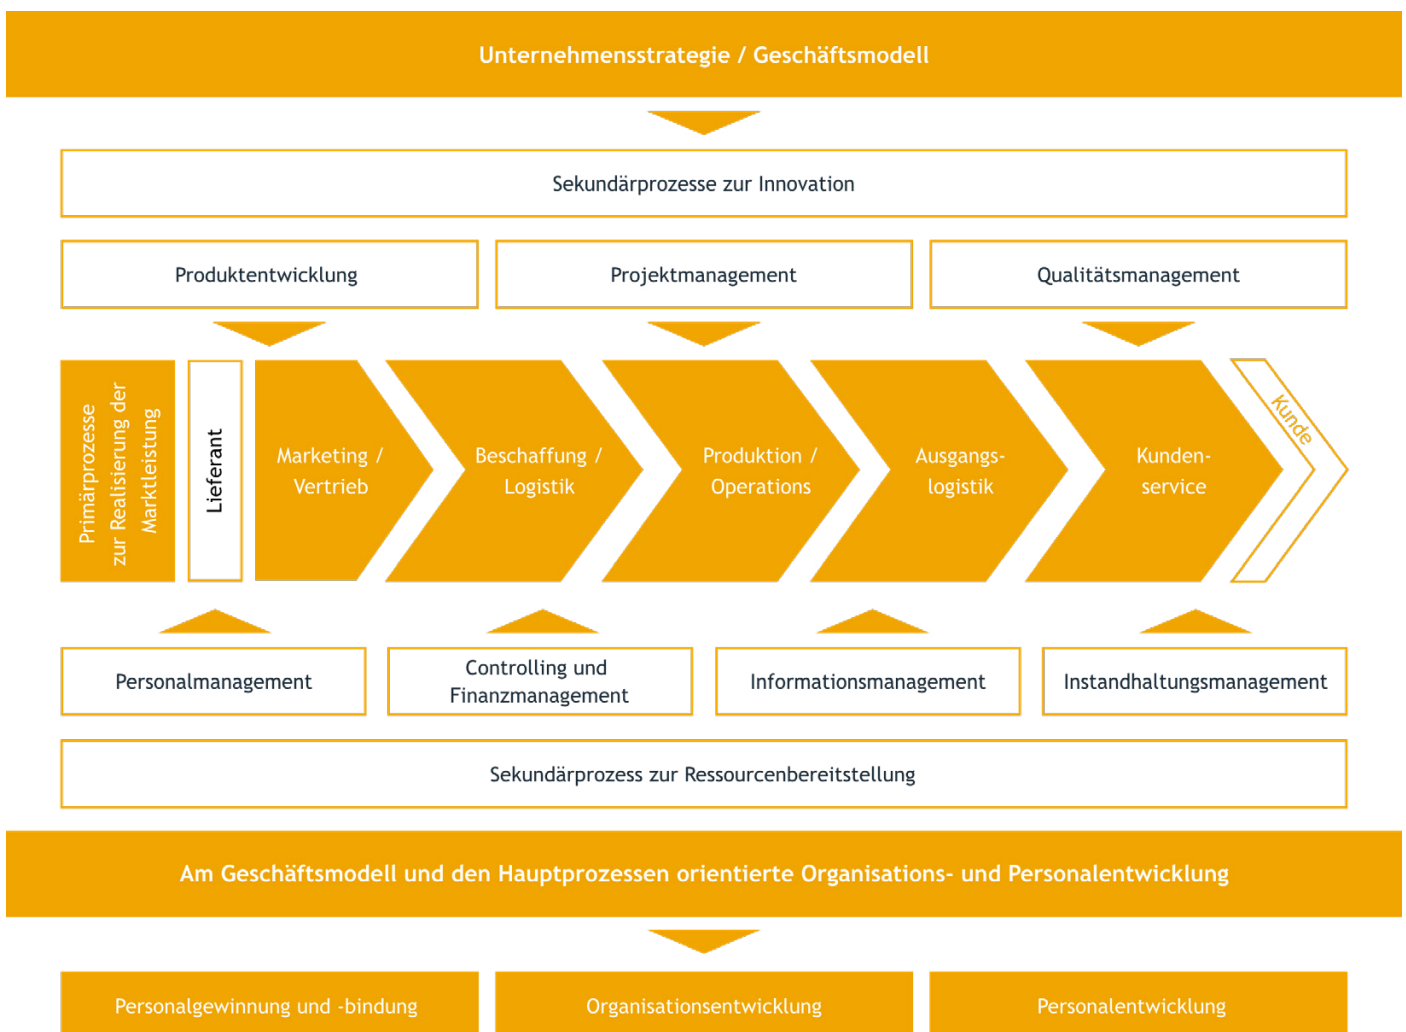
Unternehmensstrategie / Geschäftsmodell

Sekundärprozesse zur Innovation

Produktentwicklung

Projektmanagement

Qualitätsmanagement

Primärprozesse zur Realisierung der Marktleistung

Lieferant

Marketing / Vertrieb

Beschaffung / Logistik

Produktion / Operations

Ausgangslogistik

Kundenservice

Kunde

Personalmanagement

Controlling und Finanzmanagement

Informationsmanagement

Instandhaltungsmanagement

Sekundärprozess zur Ressourcenbereitstellung

Am Geschäftsmodell und den Hauptprozessen orientierte Organisations- und Personalentwicklung

Personalgewinnung und -bindung

Organisationsentwicklung

Personalentwicklung